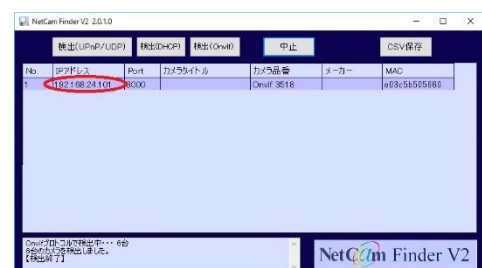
NetCam Finder V2 2.0.1.0

検出(UPnP/UDP) 検出(DHCP) 検出(Onvif) 中止 CSV保存

| No. | IPアドレス | Port | カメラタイトル | カメラ品番 | メーカー | MAC |
|---|---|---|---|---|---|---|
| 1 | 192.168.24.101 | 8000 | | Onvif 3518 | | e03c5b505660 |

Onvifプロトコルで検出中・・・ 6台
6台のカメラを検出しました。
【検出終了】

NetCam Finder V2